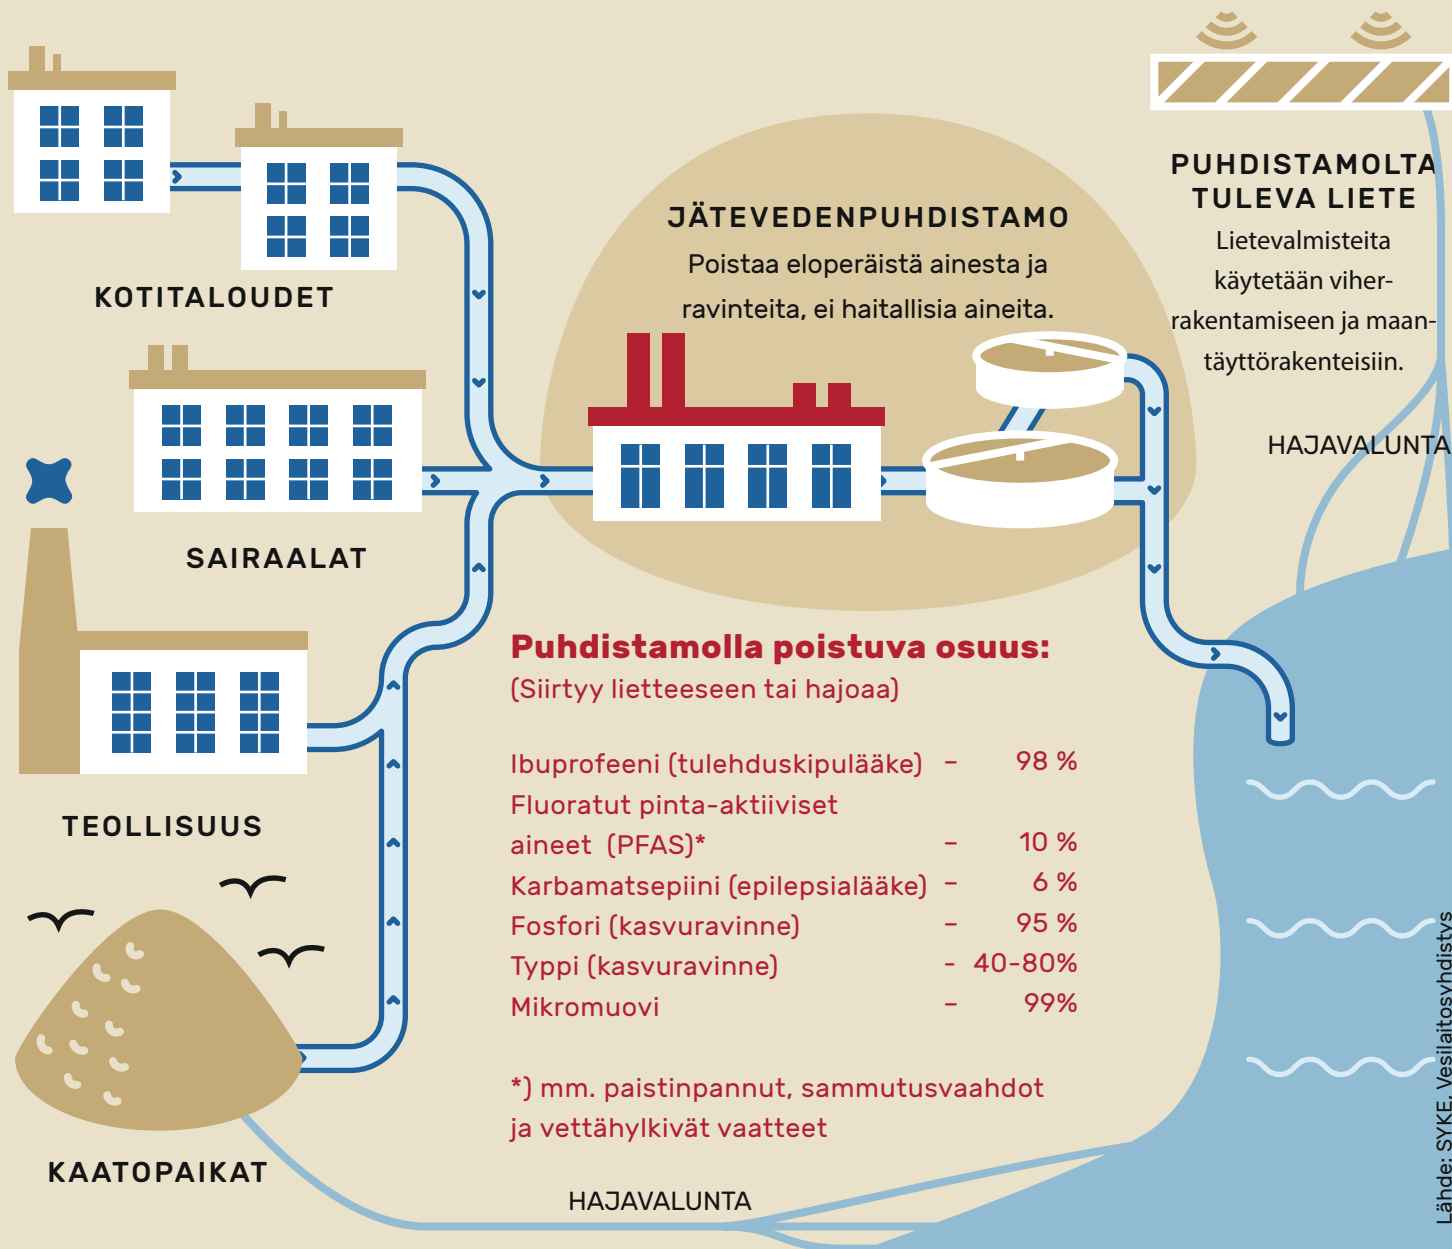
KOTITALOUDET

SAIRAALAT

TEOLLISUUS

KAATOPAIKAT

JÄTEVEDENPUHDISTAMO
Poistaa eloperäistä ainesta ja ravinteita, ei haitallisia aineita.

PUHDISTAMOLTA TULEVA LIETE
Lietevalmisteita käytetään viherrakentamiseen ja maantäyttörakenteisiin.

HAJAVALUNTA

Puhdistamolla poistuva osuus:
(Siirtyy lietteeseen tai hajoaa)

| | | |
|---|---|---|
| Ibuprofeeni (tulehduskipulääke) | – | 98 % |
| Fluoratut pinta-aktiiviset aineet (PFAS)* | – | 10 % |
| Karbamatsepiini (epilepsialääke) | – | 6 % |
| Fosfori (kasvuravinne) | – | 95 % |
| Typpi (kasvuravinne) | - | 40-80% |
| Mikromuovi | – | 99% |

*) mm. paistinpannut, sammutusvaahdot ja vettähylkivät vaatteet

HAJAVALUNTA

Lähde: SYKE, Vesilaitosyhdistys